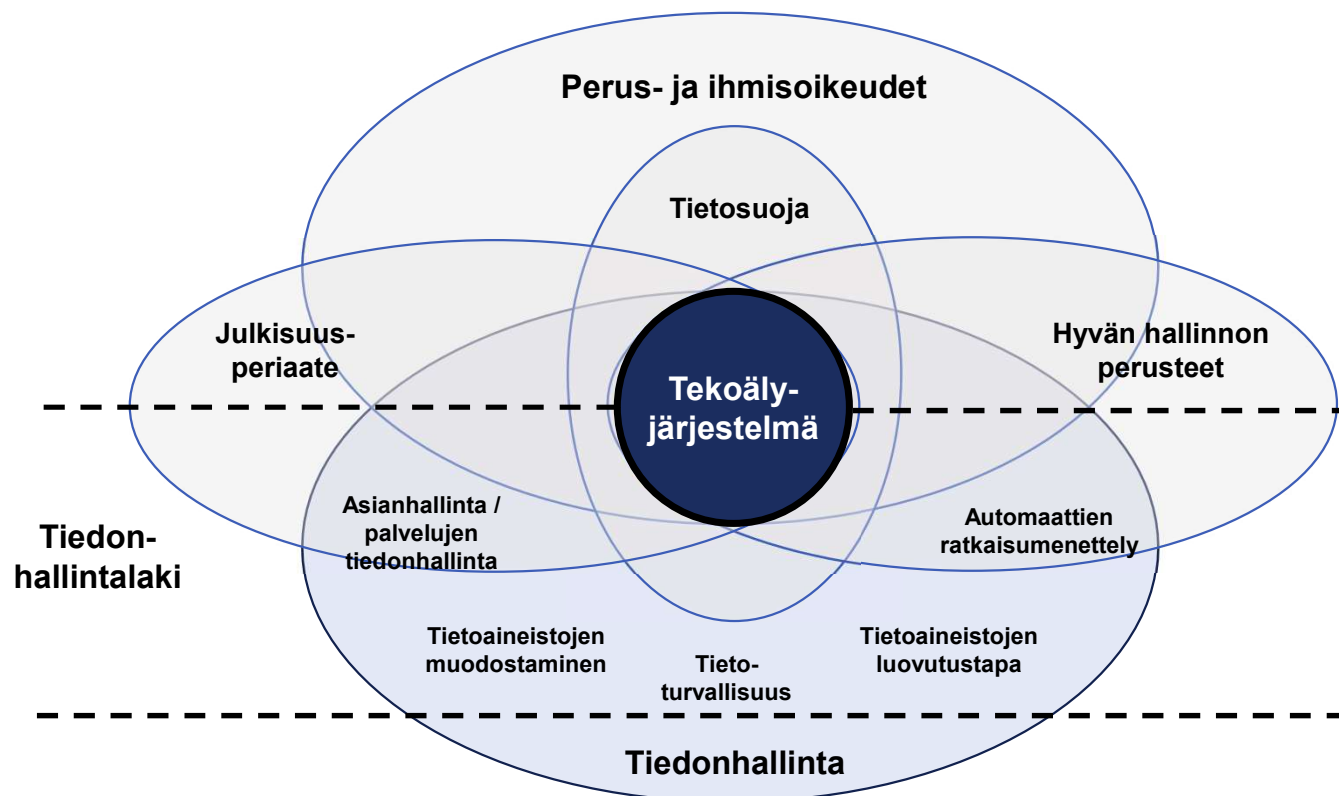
Perus- ja ihmisoikeudet

Tietosuoja

Julkisuusperiaate

Hyvän hallinnon perusteet

Tekoälyjärjestelmä

Tiedonhallintalaki

Asianhallinta / palvelujen tiedonhallinta

Automaattien ratkaisumenettely

Tietoaineistojen muodostaminen

Tietoturvallisuus

Tietoaineistojen luovutustapa

Tiedonhallinta